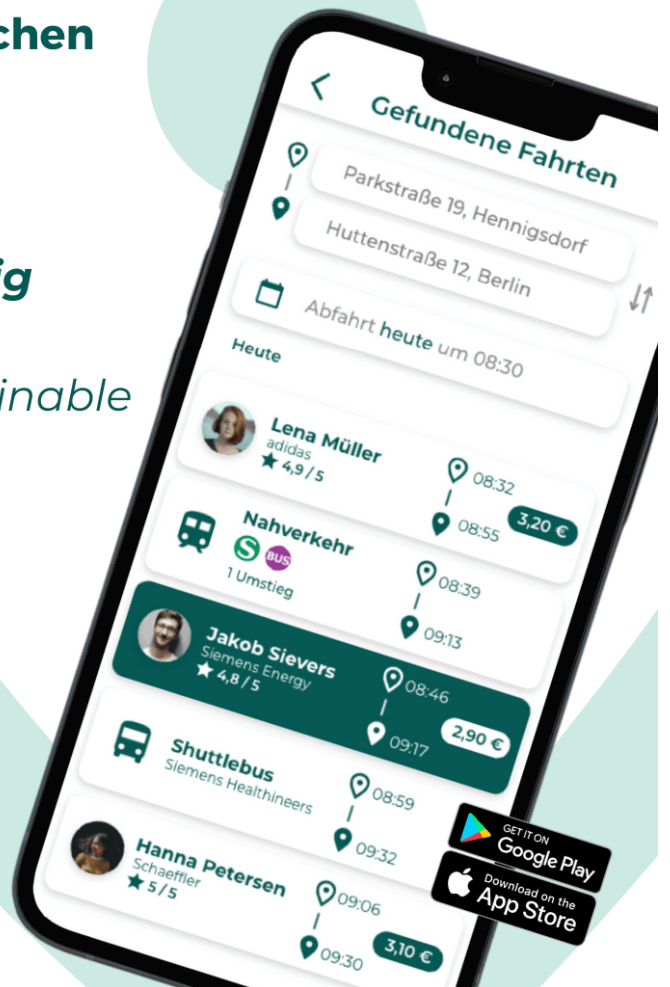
chen

ig

inable

Gefundene Fahrten

Parkstraße 19, Hennigsdorf

Huttenstraße 12, Berlin

Abfahrt heute um 08:30

Heute

Lena Müller
adidas
4,9 / 5
08:32
08:55
3,20 €

Nahverkehr
S BUS
1 Umstieg
08:39
09:13

Jakob Sievers
Siemens Energy
4,8 / 5
08:46
09:17
2,90 €

Shuttlebus
Siemens Healthineers
08:59
09:32

Hanna Petersen
Schaeffler
5 / 5
09:06
09:30
3,10 €

GET IT ON
Google Play

Download on the
App Store